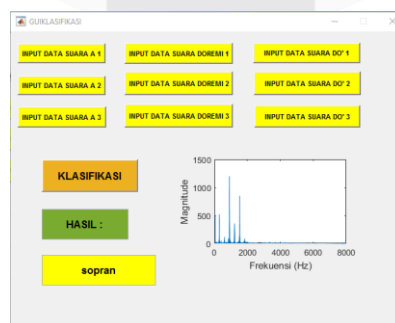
GUIKLASIFIKASI

INPUT DATA SUARA A 1
INPUT DATA SUARA DOREMI 1
INPUT DATA SUARA DO' 1
INPUT DATA SUARA A 2
INPUT DATA SUARA DOREMI 2
INPUT DATA SUARA DO' 2
INPUT DATA SUARA A 3
INPUT DATA SUARA DOREMI 3
INPUT DATA SUARA DO' 3

KLASIFIKASI

HASIL :

sopran

1500
1000
500
0
Magnitude
0
2000
4000
6000
8000
Frekuensi (Hz)